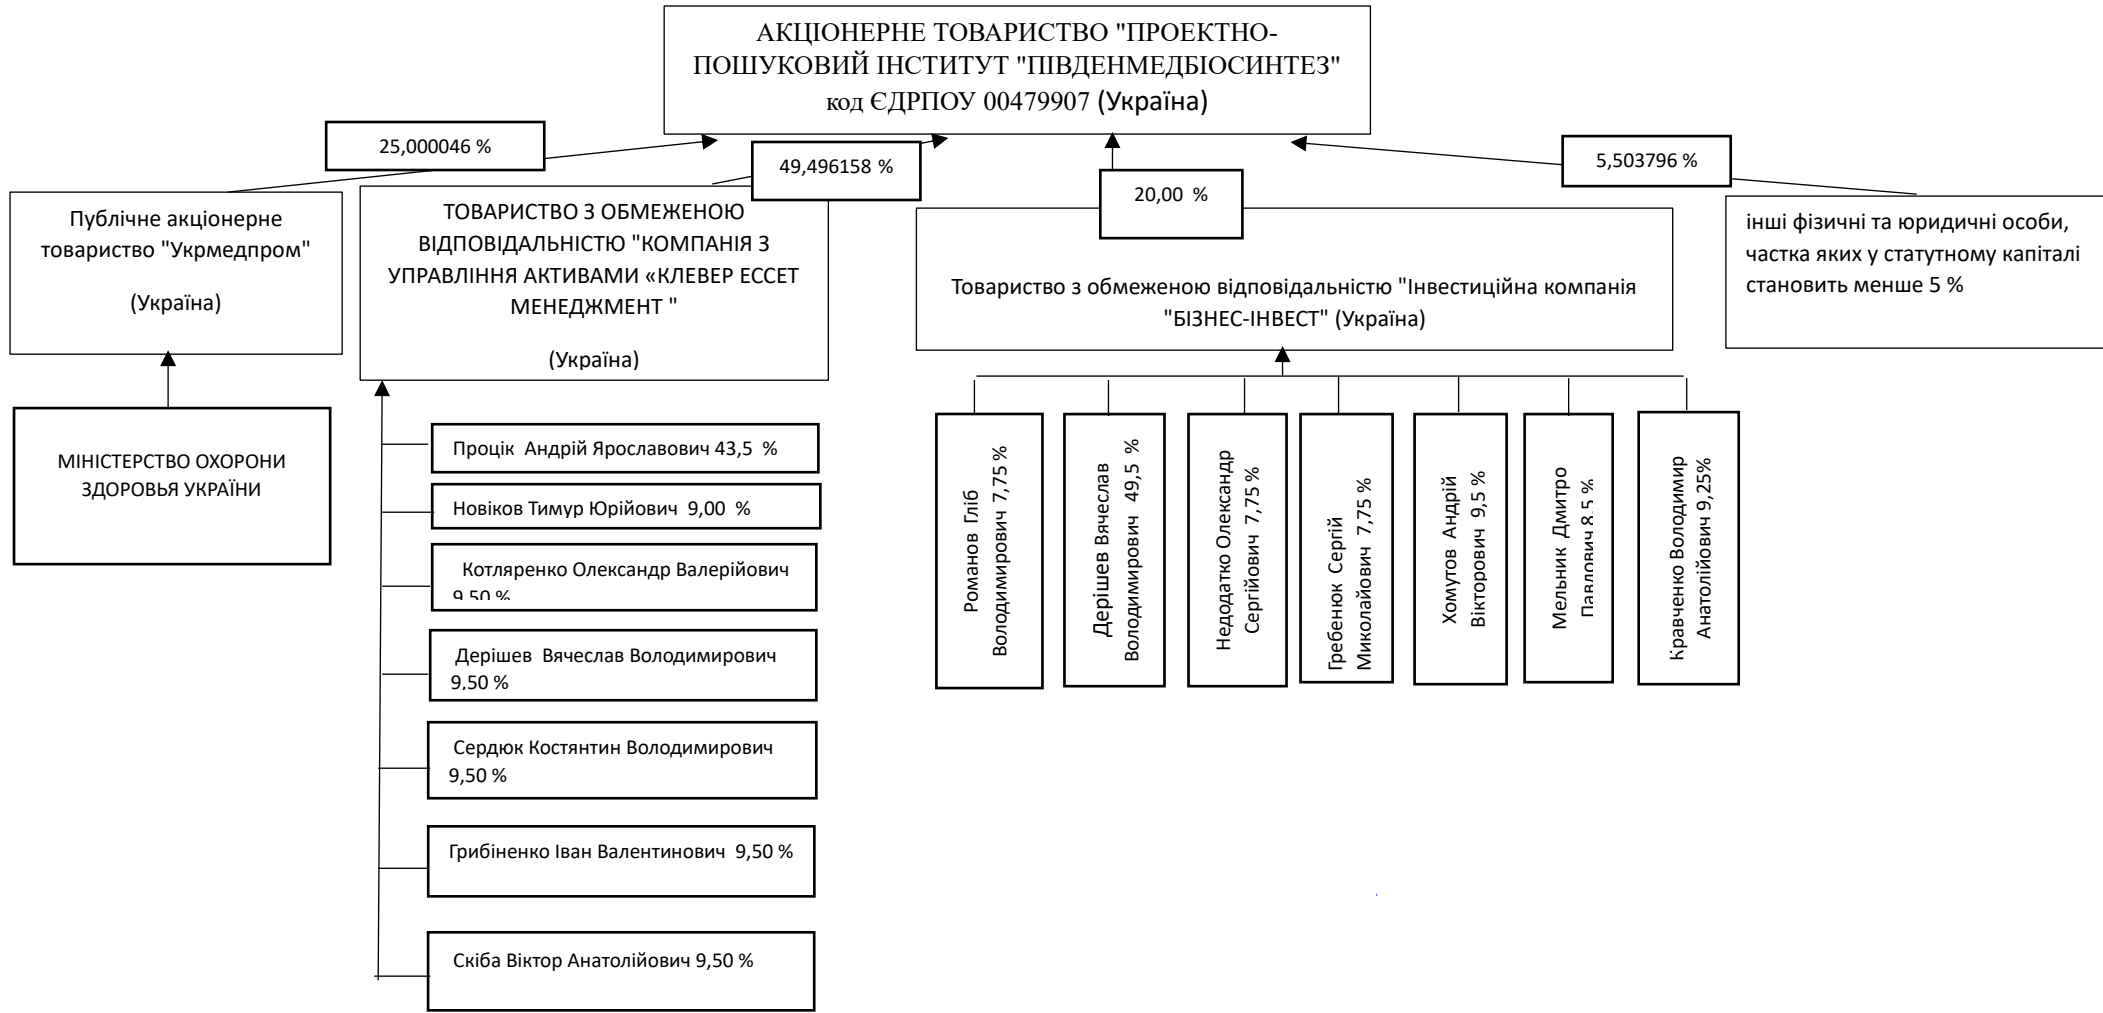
АКЦІОНЕРНЕ ТОВАРИСТВО "ПРОЕКТНО-ПОШУКОВИЙ ІНСТИТУТ "ПІВДЕНМЕДБІОСИНТЕЗ" код ЄДРПОУ 00479907 (Україна)

25,000046 %

49,496158 %

20,00 %

5,503796 %

Публічне акціонерне товариство "Укрмедпром"

(Україна)

ТОВАРИСТВО З ОБМЕЖЕНОЮ ВІДПОВІДАЛЬНІСТЮ "КОМПАНІЯ З УПРАВЛІННЯ АКТИВАМИ «КЛЕВЕР ЕССЕТ МЕНЕДЖМЕНТ "

(Україна)

Товариство з обмеженою відповідальністю "Інвестиційна компанія "БІЗНЕС-ІНВЕСТ" (Україна)

інші фізичні та юридичні особи, частка яких у статутному капіталі становить менше 5 %

МІНІСТЕРСТВО ОХОРОНИ ЗДОРОВЬЯ УКРАЇНИ

Процік Андрій Ярославович 43,5 %

Новіков Тимур Юрійович 9,00 %

Котляренко Олександр Валерійович 9,50 %

Дерішев Вячеслав Володимирович 9,50 %

Сердюк Костянтин Володимирович 9,50 %

Грибіненко Іван Валентинович 9,50 %

Скіба Віктор Анатолійович 9,50 %

Романов Гліб Володимирович 7,75 %

Дерішев Вячеслав Володимирович 49,5 %

Недодатко Олександр Сергійович 7,75 %

Гребенюк Сергій Миколайович 7,75 %

Хомутов Андрій Вікторович 9,5 %

Мельник Дмитро Павлович 8,5 %

Кравченко Володимир Анатолійович 9,25%